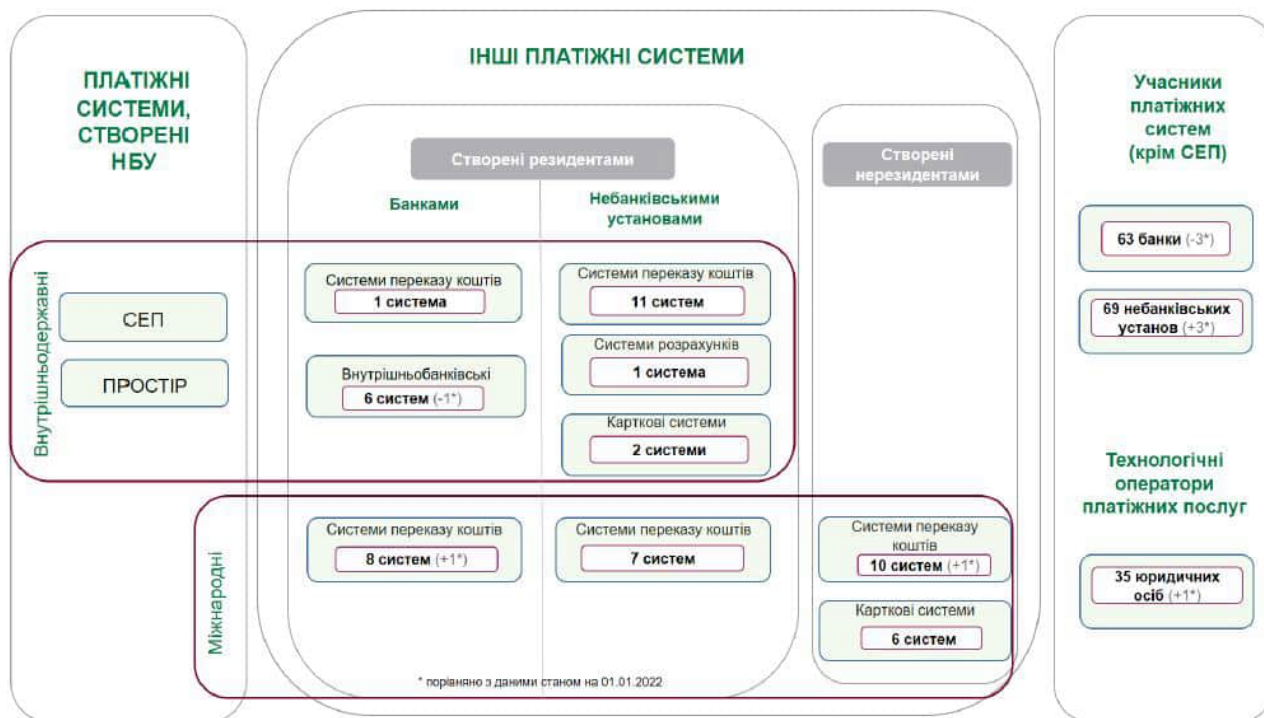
ПЛАТІЖНІ СИСТЕМИ, СТВОРЕНІ НБУ

ІНШІ ПЛАТІЖНІ СИСТЕМИ

Учасники платіжних систем (крім СЕП)

Створені резидентами

Створені нерезидентами

Банками

Небанківськими установами

63 банки (-3*)

69 небанківських установ (+3*)

Внутрішньодержавні

СЕП

ПРОСТІР

Системи переказу коштів
1 система

Внутрішньобанківські
6 систем (-1*)

Системи переказу коштів
11 систем

Системи розрахунків
1 система

Карткові системи
2 системи

Технологічні оператори платіжних послуг

35 юридичних осіб (+1*)

Міжнародні

Системи переказу коштів
8 систем (+1*)

Системи переказу коштів
7 систем

Системи переказу коштів
10 систем (+1*)

Карткові системи
6 систем

* порівняно з даними станом на 01.01.2022